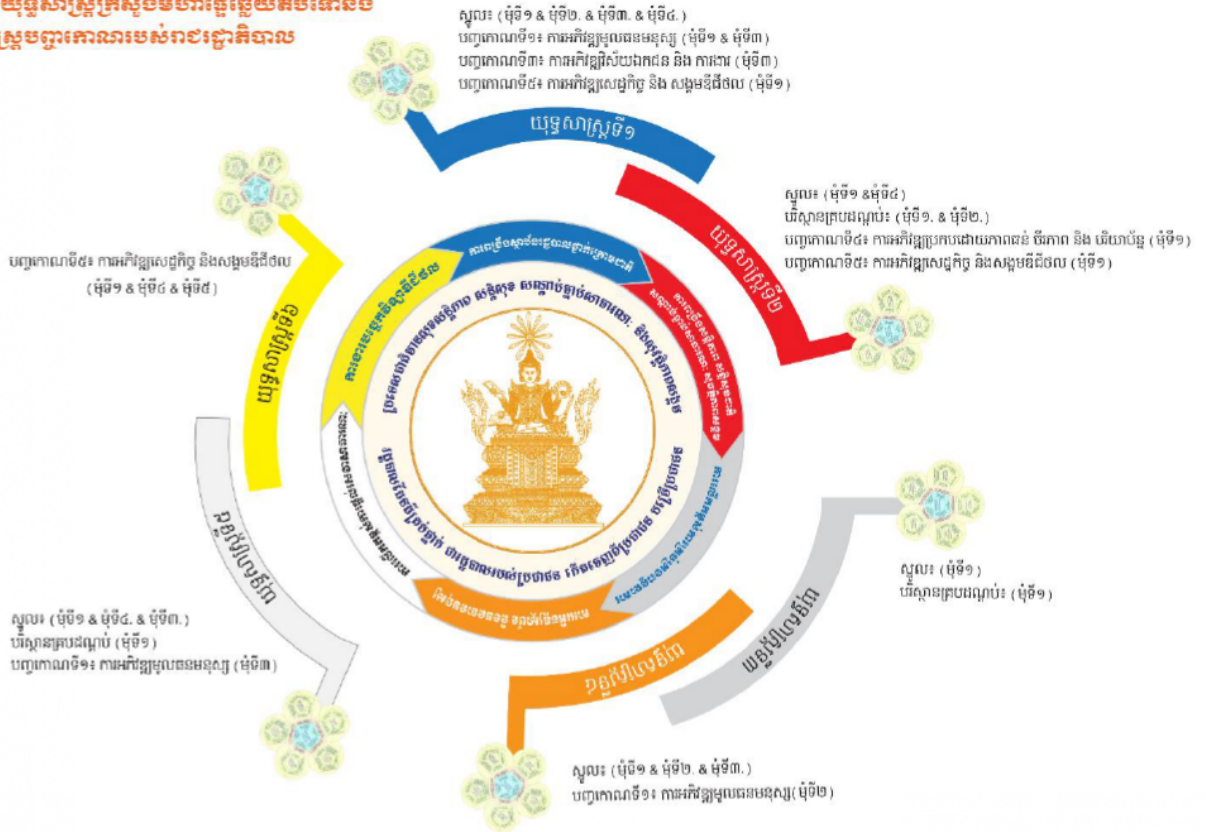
យុទ្ធសាស្ត្រក្រសួងមហាផ្ទៃឆ្លើយតបទៅនឹងស្ថានភាពគោលនយោបាយរបស់រាជរដ្ឋាភិបាល

ស្ទូលៈ (មុំទី១ & មុំទី២ & មុំទី៣ & មុំទី៤)
បញ្ចកោណទី១៖ ការអភិវឌ្ឍធនធានមនុស្ស (មុំទី១ & មុំទី៣)
បញ្ចកោណទី៣៖ ការអភិវឌ្ឍវិស័យឯកជន និង ការងារ (មុំទី៣)
បញ្ចកោណទី៥៖ ការអភិវឌ្ឍសេដ្ឋកិច្ច និង សង្គមឌីជីថល (មុំទី១)

យុទ្ធសាស្ត្រទី១

ស្ទូលៈ (មុំទី១ & មុំទី៤)
ហេដ្ឋារចនាសម្ព័ន្ធ (មុំទី១ & មុំទី២)
បញ្ចកោណទី៤៖ ការអភិវឌ្ឍប្រកបដោយភាពធន់ ចីរភាព និង បរិយាប័ន្ន (មុំទី១)
បញ្ចកោណទី៥៖ ការអភិវឌ្ឍសេដ្ឋកិច្ច និងសង្គមឌីជីថល (មុំទី១)

យុទ្ធសាស្ត្រទី២

បញ្ចកោណទី៥៖ ការអភិវឌ្ឍសេដ្ឋកិច្ច និងសង្គមឌីជីថល (មុំទី១ & មុំទី៤ & មុំទី៥)

យុទ្ធសាស្ត្រទី៦

យុទ្ធសាស្ត្រទី៥

ស្ទូលៈ (មុំទី១ & មុំទី៤ & មុំទី៣)
ហេដ្ឋារចនាសម្ព័ន្ធ (មុំទី១)
បញ្ចកោណទី១៖ ការអភិវឌ្ឍធនធានមនុស្ស (មុំទី៣)

ស្ទូលៈ (មុំទី១)
ហេដ្ឋារចនាសម្ព័ន្ធ (មុំទី១)

យុទ្ធសាស្ត្រទី៣

យុទ្ធសាស្ត្រទី៤

ស្ទូលៈ (មុំទី១ & មុំទី២ & មុំទី៣)
បញ្ចកោណទី១៖ ការអភិវឌ្ឍធនធានមនុស្ស (មុំទី២)

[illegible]